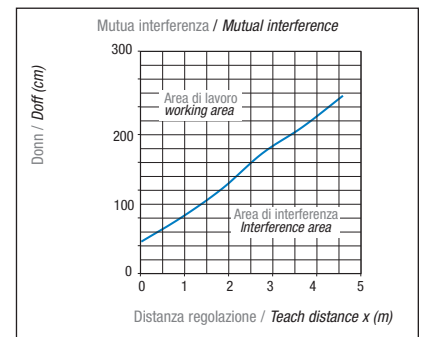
Mutua interferenza / Mutual interference

Donn / Doff (cm)

300

200

100

0

Area di lavoro
working area

Area di interferenza
Interference area

0 1 2 3 4 5

Distanza regolazione / Teach distance x (m)